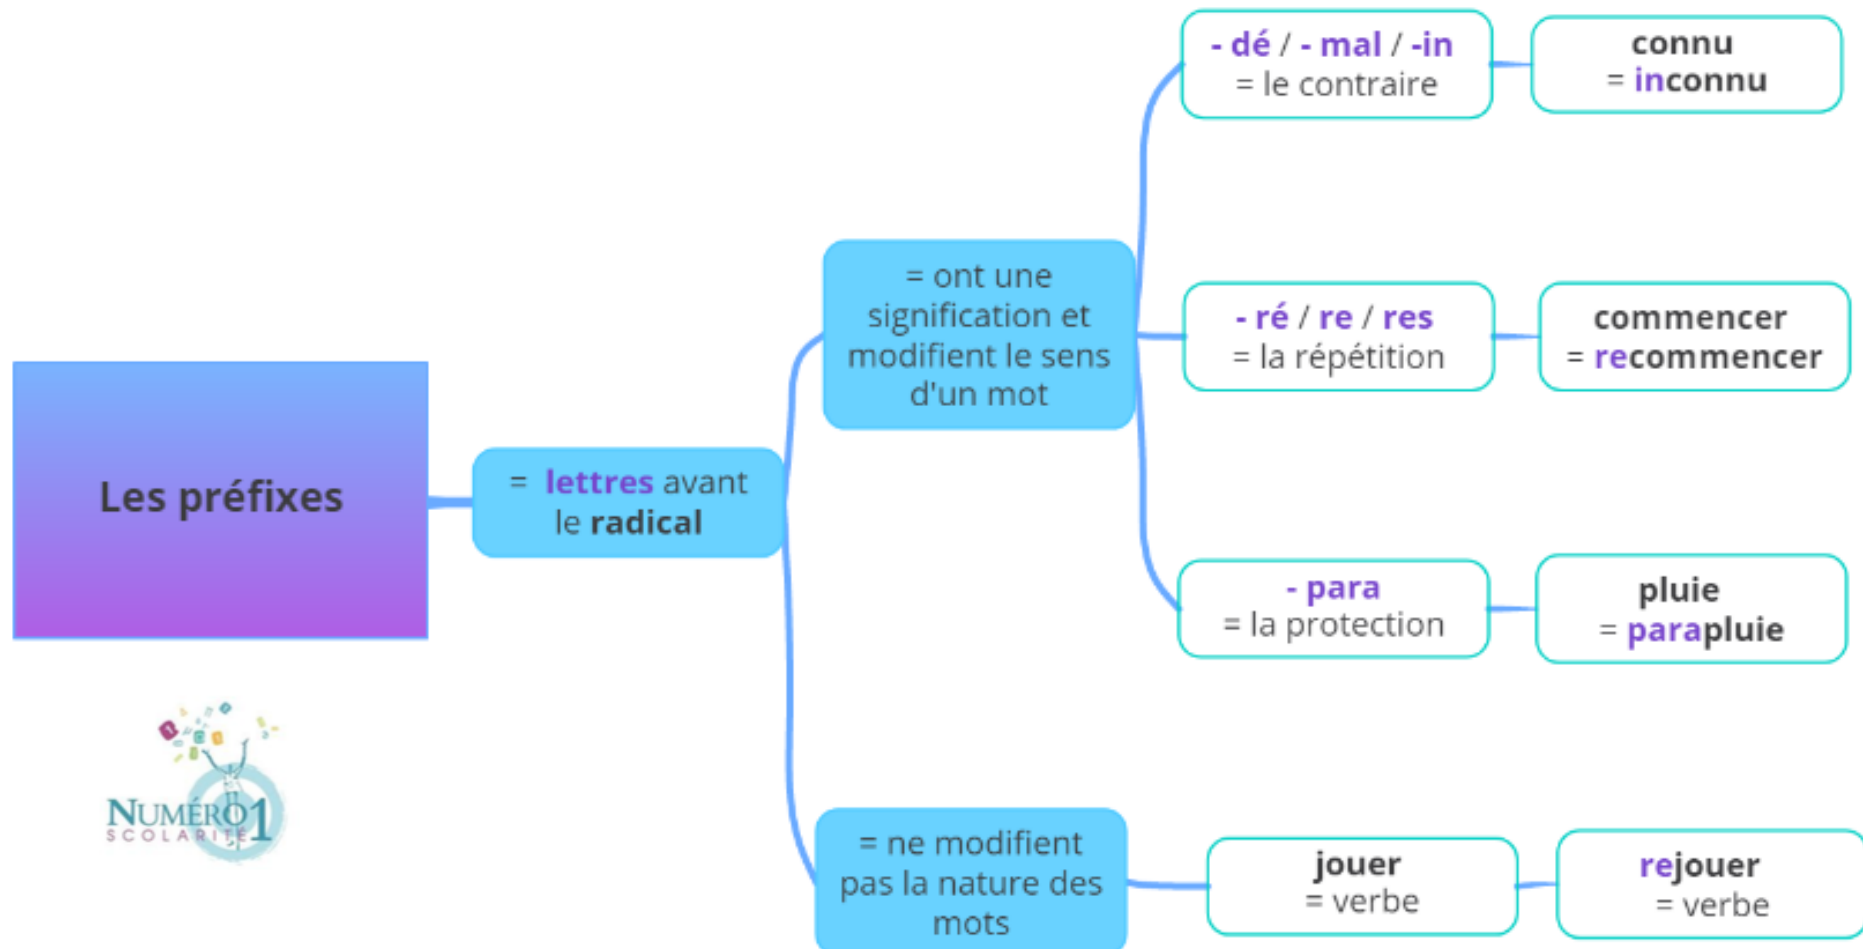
Les préfixes

= lettres avant le radical

= ont une signification et modifient le sens d'un mot

- dé / - mal / -in
= le contraire

connu
= inconnu

- ré / re / res
= la répétition

commencer
= recommencer

- para
= la protection

pluie
= parapluie

= ne modifient pas la nature des mots

jouer
= verbe

rejouer
= verbe

NUMÉRO 1
SCOLARITÉ